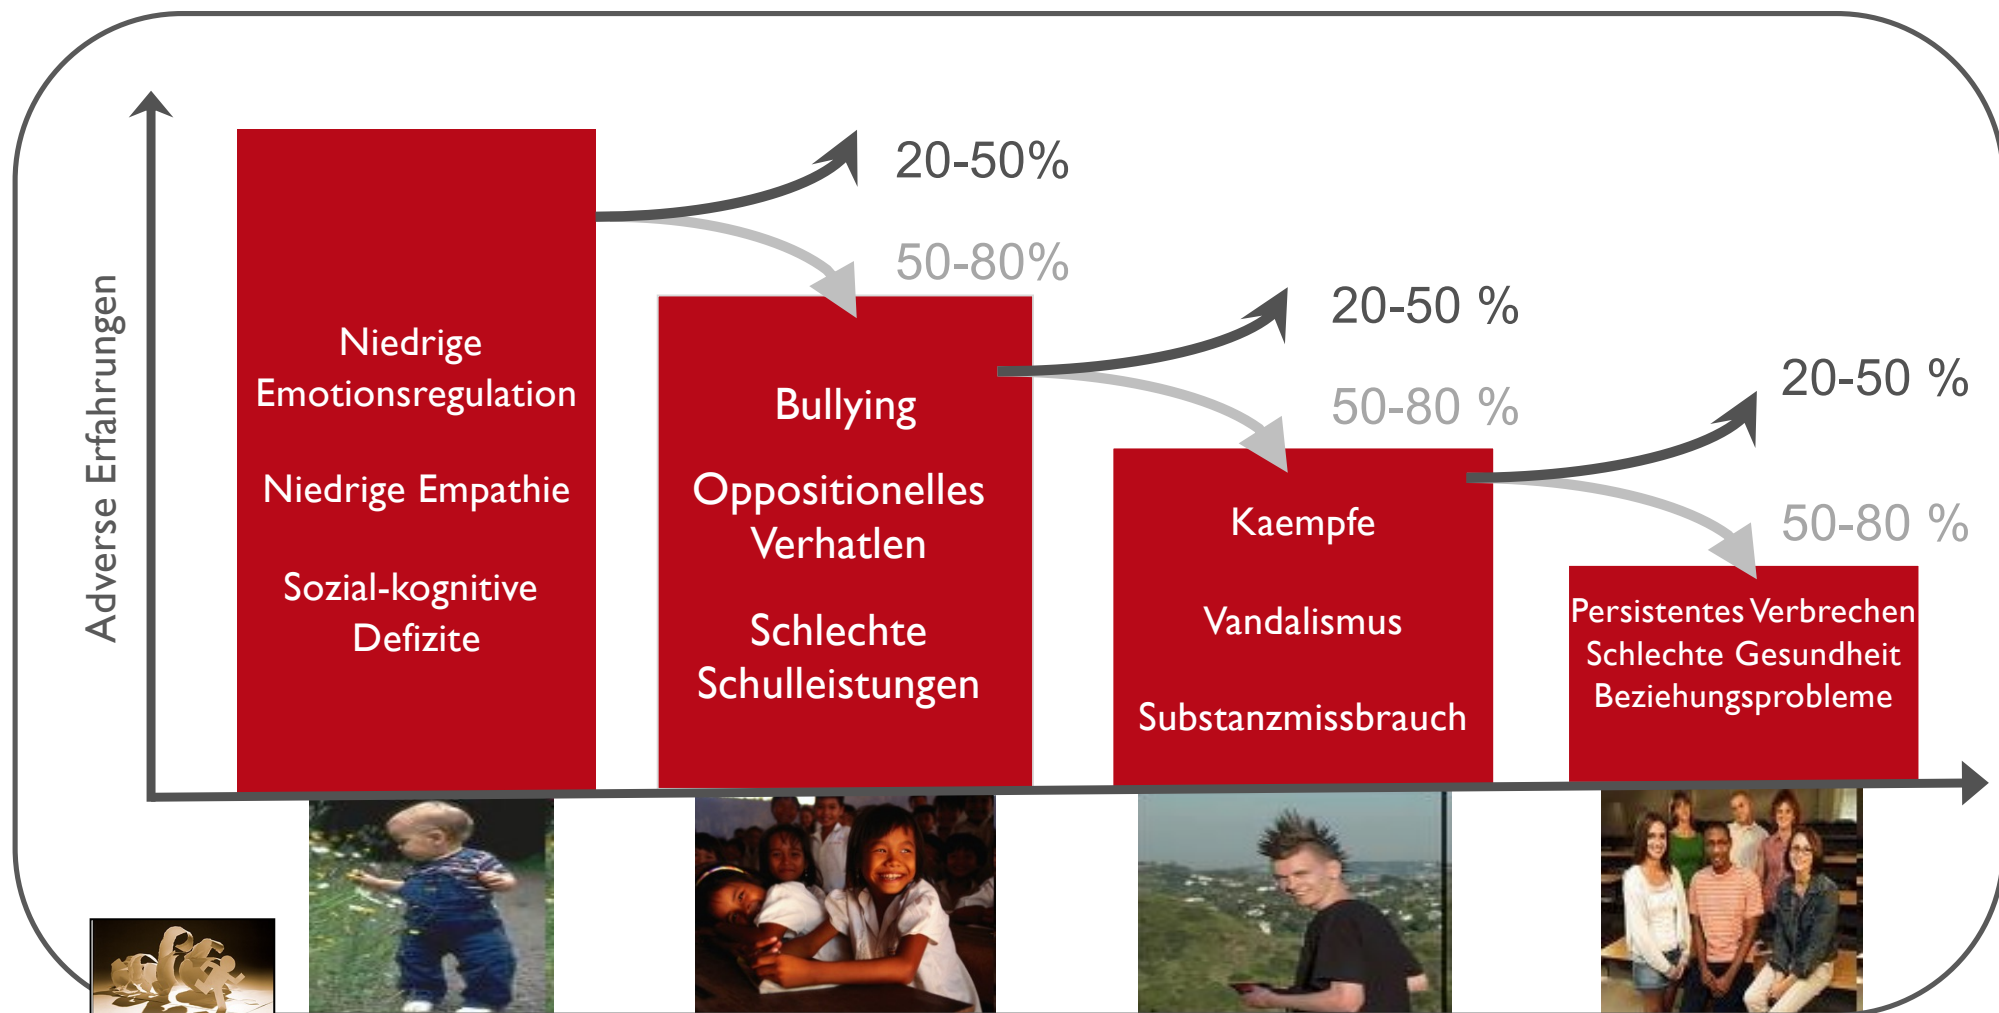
Adverse Erfahrungen

Niedrige Emotionsregulation

Niedrige Empathie

Sozial-kognitive Defizite

20-50%

50-80%

Bullying

Oppositionelles Verhatlen

Schlechte Schulleistungen

20-50 %

50-80 %

Kaempfe

Vandalismus

Substanzmissbrauch

20-50 %

50-80 %

Persistentes Verbrechen
Schlechte Gesundheit
Beziehungsprobleme